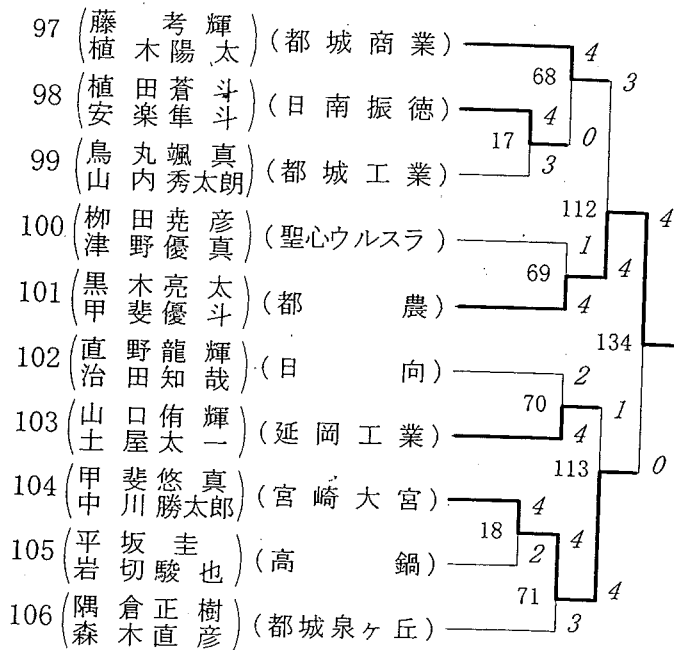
97 (藤 考輝 / 植木陽太) (都城商業) 4 68 3
98 (植田蒼斗 / 安楽隼斗) (日南振徳) 4 0
17
99 (鳥丸颯真 / 山内秀太朗) (都城工業) 3
112 4
100 (柳田尭彦 / 津野優真) (聖心ウルスラ) 1
69 4
101 (黒木亮太 / 甲斐優斗) (都農) 4
134
102 (直野龍輝 / 治田知哉) (日向) 2
70 1
103 (山口侑輝 / 土屋太一) (延岡工業) 4
113 0
104 (甲斐悠真 / 中川勝太郎) (宮崎大宮) 4
18 4
105 (平坂圭 / 岩切駿也) (高鍋) 2
71 4
106 (隅倉正樹 / 森木直彦) (都城泉ヶ丘) 3